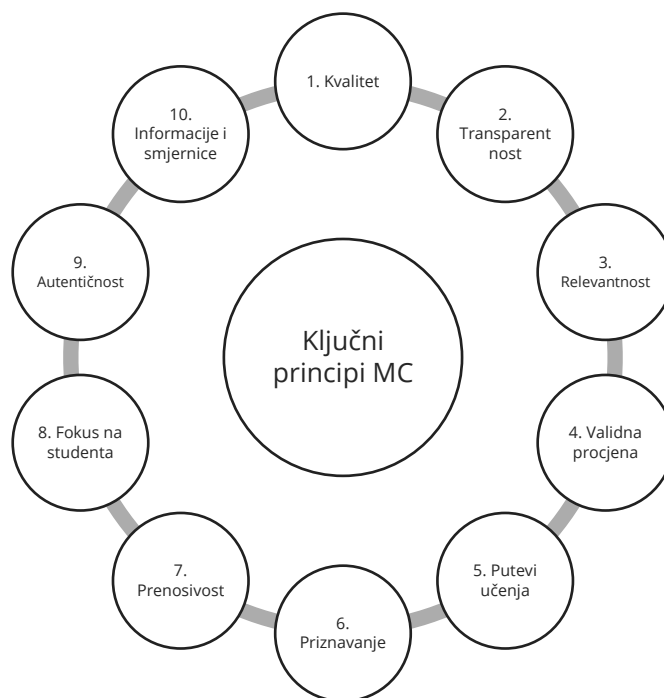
Ključni principi MC

1. Kvalitet

2. Transparent nost

3. Relevantnost

4. Validna procjena

5. Putevi učenja

6. Priznavanje

7. Prenosivost

8. Fokus na studenta

9. Autentičnost

10. Informacije i smjernice